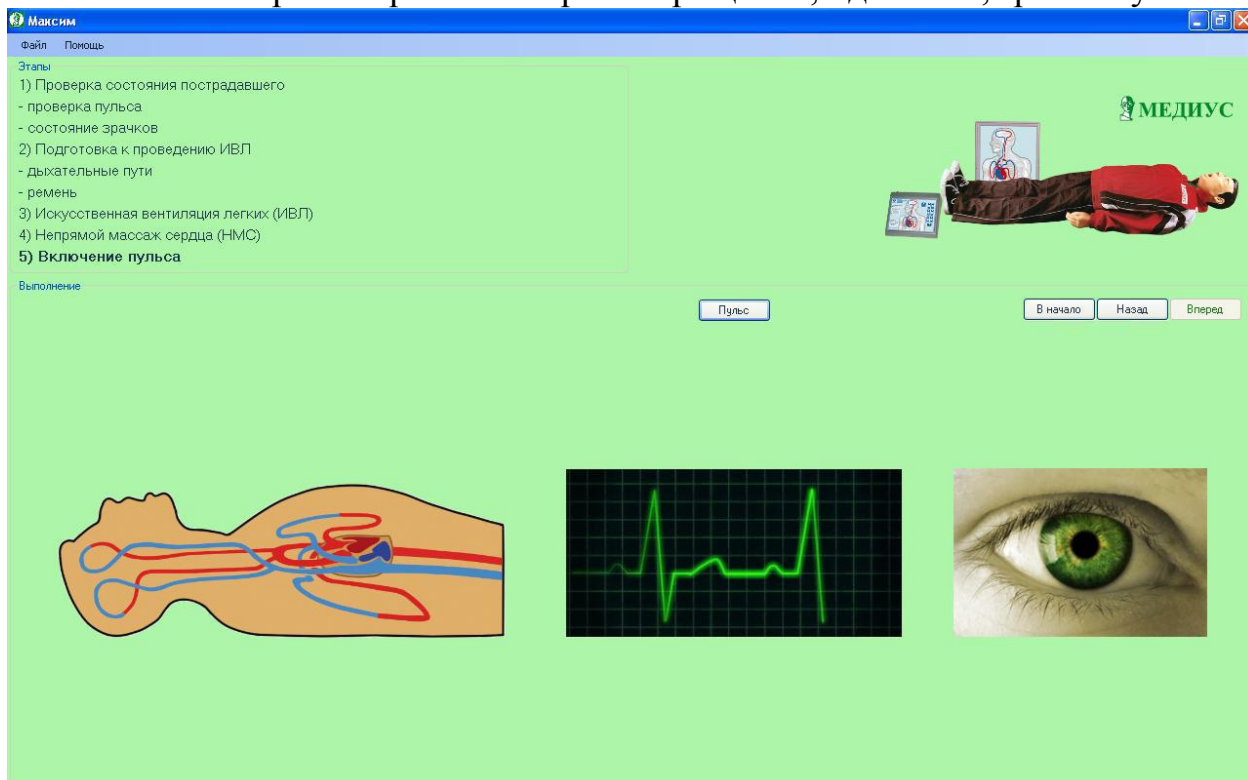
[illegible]

Максим

Файл Помощь

Этапы

1) Проверка состояния пострадавшего
- проверка пульса
- состояние зрачков
2) Подготовка к проведению ИВЛ
- дыхательные пути
- ремень
3) Искусственная вентиляция легких (ИВЛ)
4) Непрямой массаж сердца (НМС)
5) Включение пульса

МЕДИУС

Выполнение

Пульс

В начало Назад Вперед